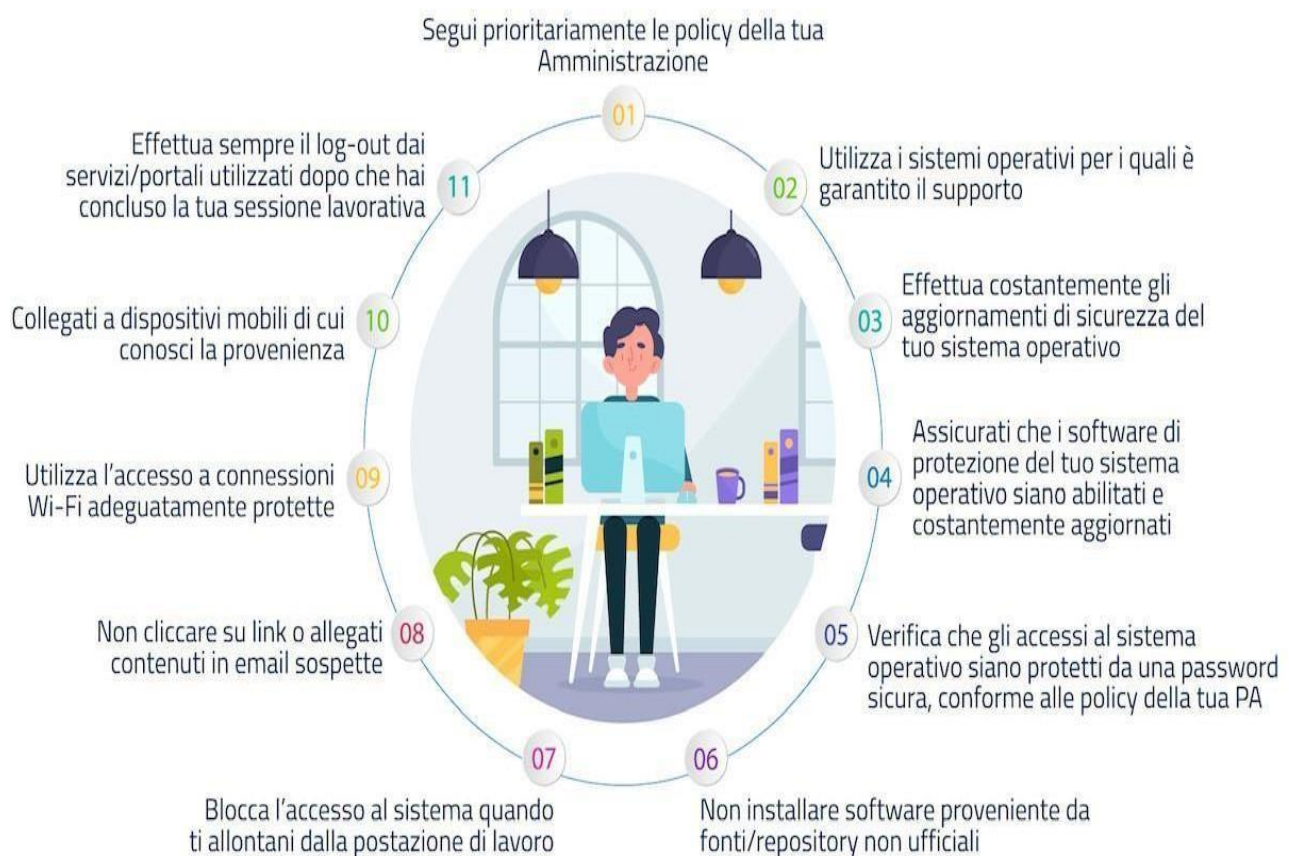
Segui prioritariamente le policy della tua Amministrazione

01

02 Utilizza i sistemi operativi per i quali è garantito il supporto

03 Effettua costantemente gli aggiornamenti di sicurezza del tuo sistema operativo

04 Assicurati che i software di protezione del tuo sistema operativo siano abilitati e costantemente aggiornati

05 Verifica che gli accessi al sistema operativo siano protetti da una password sicura, conforme alle policy della tua PA

06

Non installare software proveniente da fonti/repository non ufficiali

07

Blocca l'accesso al sistema quando ti allontani dalla postazione di lavoro

Non cliccare su link o allegati contenuti in email sospette 08

Utilizza l'accesso a connessioni Wi-Fi adeguatamente protette 09

Collegati a dispositivi mobili di cui conosci la provenienza 10

Effettua sempre il log-out dai servizi/portali utilizzati dopo che hai concluso la tua sessione lavorativa 11